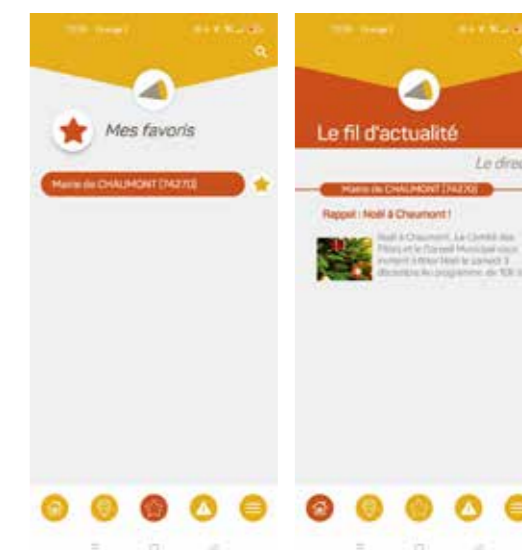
Mes favoris

Mairie de CHAUMONT (74270)

Le fil d'actualité

Le direc

Mairie de CHAUMONT (74270)

Rappel : Noël à Chaumont !

Noël à Chaumont. Le Comité des Fêtes et le Conseil Municipal vous invitent à fêter Noël le samedi 3 décembre. Au programme, de 10h à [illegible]